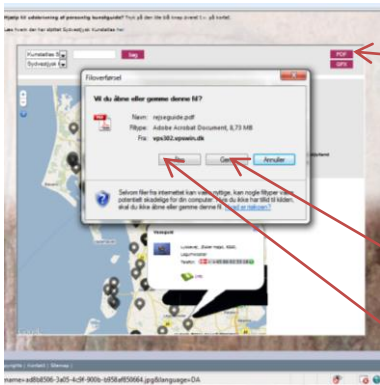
Hjælp til udskrivning af personlig turistguide? Tryk på den lille blå knap øverst t.v. på kortet

Læs hvordan det fungerer Sydvestjysk turistguide her

Kunstattes
Sydvestjysk
Søg
PDF
GPX

Filoverførsel
Vil du åbne eller gemme denne fil?
Navn: rejseguide.pdf
Filtype: Adobe Acrobat Document, 8,73 MB
Fra: vps382.epswin.dk
Åbn
Gem
Annuller
Selvom filer fra internettet kan være nyttige, kan nogle filtyper være potentielt skadelige for din computer. Hvis du ikke har tillid til kilden, skal du ikke åbne eller gemme denne fil. Hvad er risikoen?

Hestepark
Ludvigsvej... Ribe ... 6640
Læs mere
Telefon:

Google

Copyright | Kontakt | Sitemap

name=a8b8506-3a05-4c9f-900b-b958af850664.jpg&language=DA